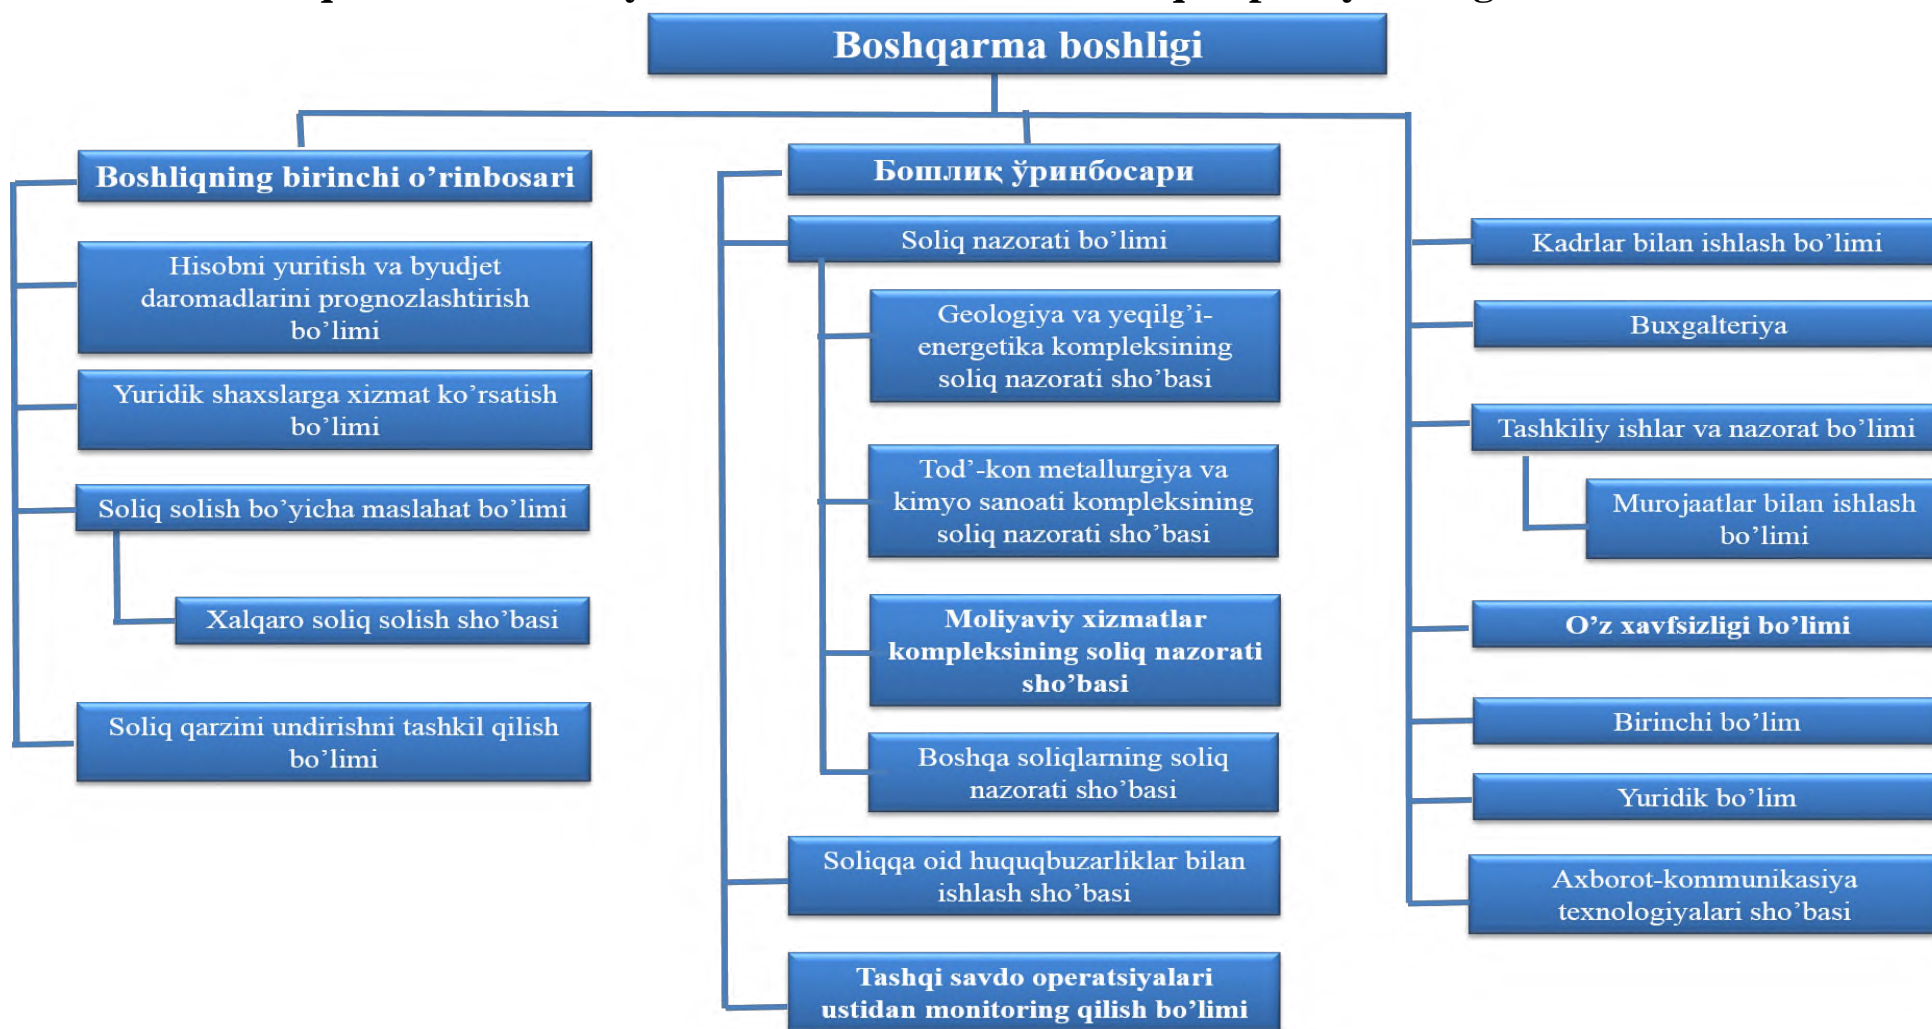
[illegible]

Boshqarma boshligi

Boshliqning birinchi o’rinbosari

Hisobni yuritish va byudjet daromadlarini prognozlashtirish bo’limi

Yuridik shaxslarga xizmat ko’rsatish bo’limi

Soliq solish bo’yicha maslahat bo’limi

Xalqaro soliq solish sho’basi

Soliq qarzini undirishni tashkil qilish bo’limi

Бошлиқ ўринбосари

Soliq nazorati bo’limi

Geologiya va yeqilg’i-energetika kompleksining soliq nazorati sho’basi

Tod’-kon metallurgiya va kimyo sanoati kompleksining soliq nazorati sho’basi

Moliyaviy xizmatlar kompleksining soliq nazorati sho’basi

Boshqa soliqlarning soliq nazorati sho’basi

Soliqqa oid huquqbuzarliklar bilan ishlash sho’basi

Tashqi savdo operatsiyalari ustidan monitoring qilish bo’limi

Kadrlar bilan ishlash bo’limi

Buxgalteriya

Tashkiliy ishlar va nazorat bo’limi

Murojaatlar bilan ishlash bo’limi

O’z xavfsizligi bo’limi

Birinchi bo’lim

Yuridik bo’lim

Axborot-kommunikasiya texnologiyalari sho’basi